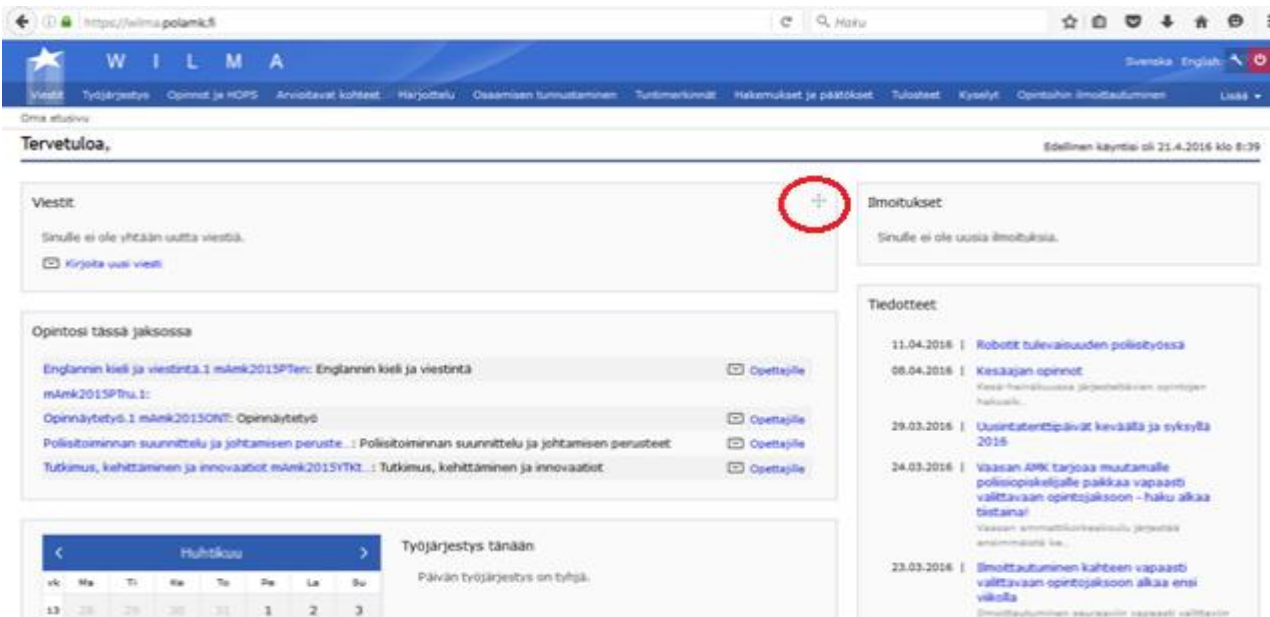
https://wilma.polamk.fi

Haku

W I L M A

Svenska English

Viestit Työjärjestys Opinnot ja HOPS Arvioitavat kohteet Harjoittelu Osaamisen tunnustaminen Tuntimerkinnät Hakemukset ja päätökset Tulosteet Kyselyt Opintoihin ilmoittautuminen Lisää

Oma etusivu

Tervetuloa,

Edellinen käyntisi oli 21.4.2016 klo 8:39

Viestit

Sinulle ei ole yhtään uutta viestiä.

Kirjoita uusi viesti

Ilmoitukset

Sinulle ei ole uusia ilmoituksia.

Opintosi tässä jaksossa

Englannin kieli ja viestintä.1 mAmk2015PTen: Englannin kieli ja viestintä Opettajille

mAmk2015PTru.1:

Opinnäytetyö.1 mAmk2015ONT: Opinnäytetyö Opettajille

Poliisitoiminnan suunnittelu ja johtamisen peruste..: Poliisitoiminnan suunnittelu ja johtamisen perusteet Opettajille

Tutkimus, kehittäminen ja innovaatiot mAmk2015YTKt..: Tutkimus, kehittäminen ja innovaatiot Opettajille

Tiedotteet

11.04.2016 | Robotit tulevaisuuden poliisityössä

08.04.2016 | Kesäajan opinnot
Kesä-heinäkuussa järjestettävien opintojen haku...

29.03.2016 | Uusintatenttipäivät keväällä ja syksyllä 2016

24.03.2016 | Vaasan AMK tarjoaa muutamalle poliisiopiskelijalle paikkaa vapaasti valittavaan opintojaksoon – haku alkaa tiistaina!
Vaasan ammattikorkeakoulu järjestää ensimmäistä ke...

23.03.2016 | Ilmoittautuminen kahteen vapaasti valittavaan opintojaksoon alkaa ensi viikolla
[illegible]

Huhtikuu

| vk | Ma | Ti | Ke | To | Pe | La | Su |
|---|---|---|---|---|---|---|---|
| 13 | 28 | 29 | 30 | 31 | 1 | 2 | 3 |

Työjärjestys tänään

Päivän työjärjestys on tyhjä.